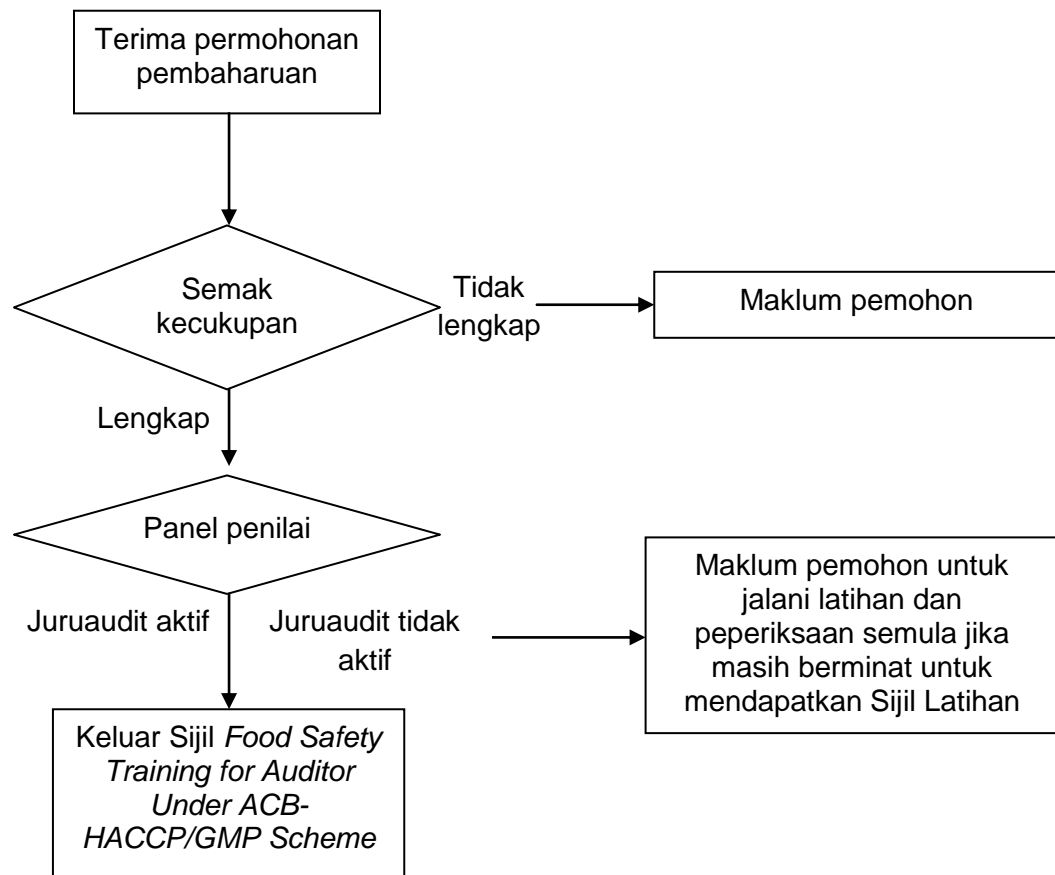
Terima permohonan pembaharuan

Semak kecukupan

Tidak lengkap

Maklum pemohon

Lengkap

Panel penilai

Juruaudit aktif

Juruaudit tidak aktif

Maklum pemohon untuk jalani latihan dan peperiksaan semula jika masih berminat untuk mendapatkan Sijil Latihan

Keluar Sijil *Food Safety Training for Auditor Under ACB-HACCP/GMP Scheme*